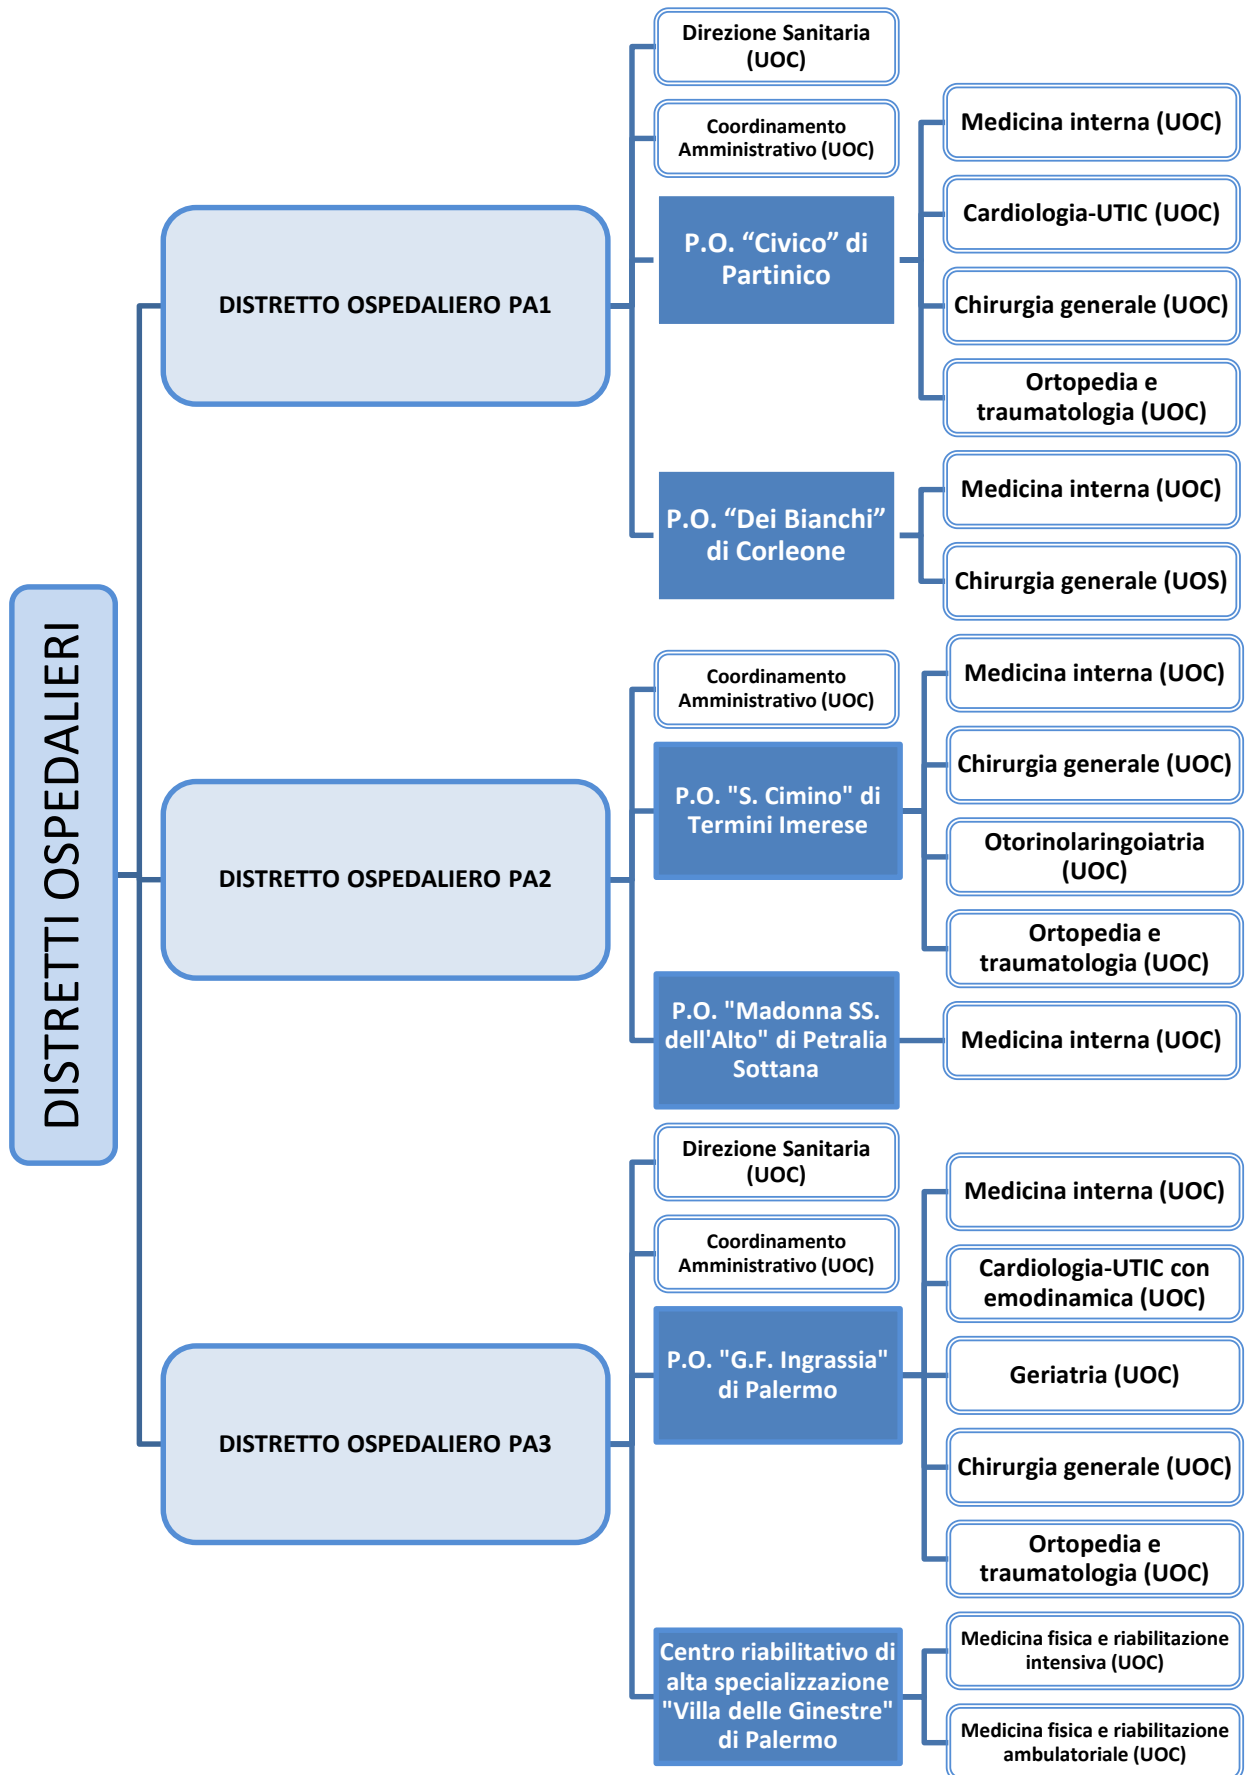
DISTRETTI OSPEDALIERI

DISTRETTO OSPEDALIERO PA1

Direzione Sanitaria (UOC)

Coordinamento Amministrativo (UOC)

P.O. “Civico” di Partinico

Medicina interna (UOC)

Cardiologia-UTIC (UOC)

Chirurgia generale (UOC)

Ortopedia e traumatologia (UOC)

P.O. “Dei Bianchi” di Corleone

Medicina interna (UOC)

Chirurgia generale (UOS)

DISTRETTO OSPEDALIERO PA2

Coordinamento Amministrativo (UOC)

P.O. "S. Cimino" di Termini Imerese

Medicina interna (UOC)

Chirurgia generale (UOC)

Otorinolaringoiatria (UOC)

Ortopedia e traumatologia (UOC)

P.O. "Madonna SS. dell'Alto" di Petralia Sottana

Medicina interna (UOC)

DISTRETTO OSPEDALIERO PA3

Direzione Sanitaria (UOC)

Coordinamento Amministrativo (UOC)

P.O. "G.F. Ingrassia" di Palermo

Medicina interna (UOC)

Cardiologia-UTIC con emodinamica (UOC)

Geriatria (UOC)

Chirurgia generale (UOC)

Ortopedia e traumatologia (UOC)

Centro riabilitativo di alta specializzazione "Villa delle Ginestre" di Palermo

Medicina fisica e riabilitazione intensiva (UOC)

Medicina fisica e riabilitazione ambulatoriale (UOC)